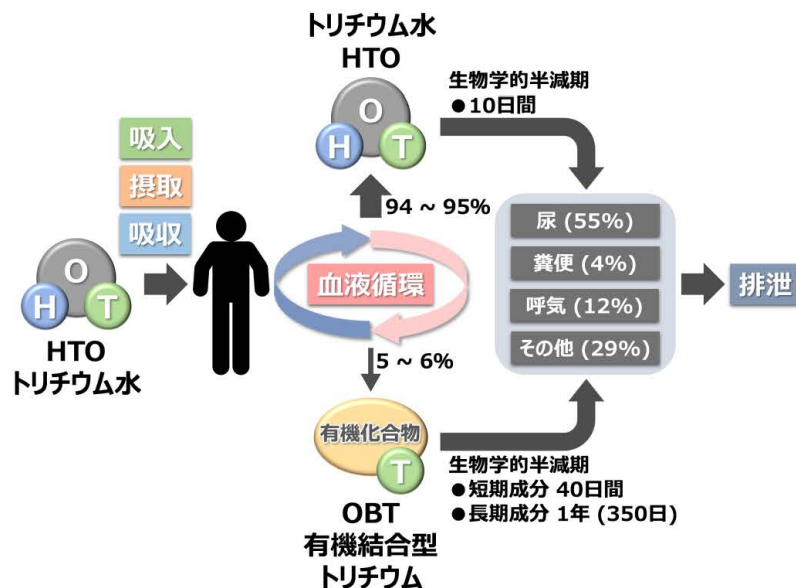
トリチウム水
HTO

生物学的半減期
●10日間

吸入
摂取
吸収

O
H T

94 ~ 95%

尿 (55%)
糞便 (4%)
呼気 (12%)
その他 (29%)

排泄

O
H T

HTO
トリチウム水

血液循環

5 ~ 6%

有機化合物
T

生物学的半減期
●短期成分 40日間
●長期成分 1年 (350日)

OBT
有機結合型
トリチウム